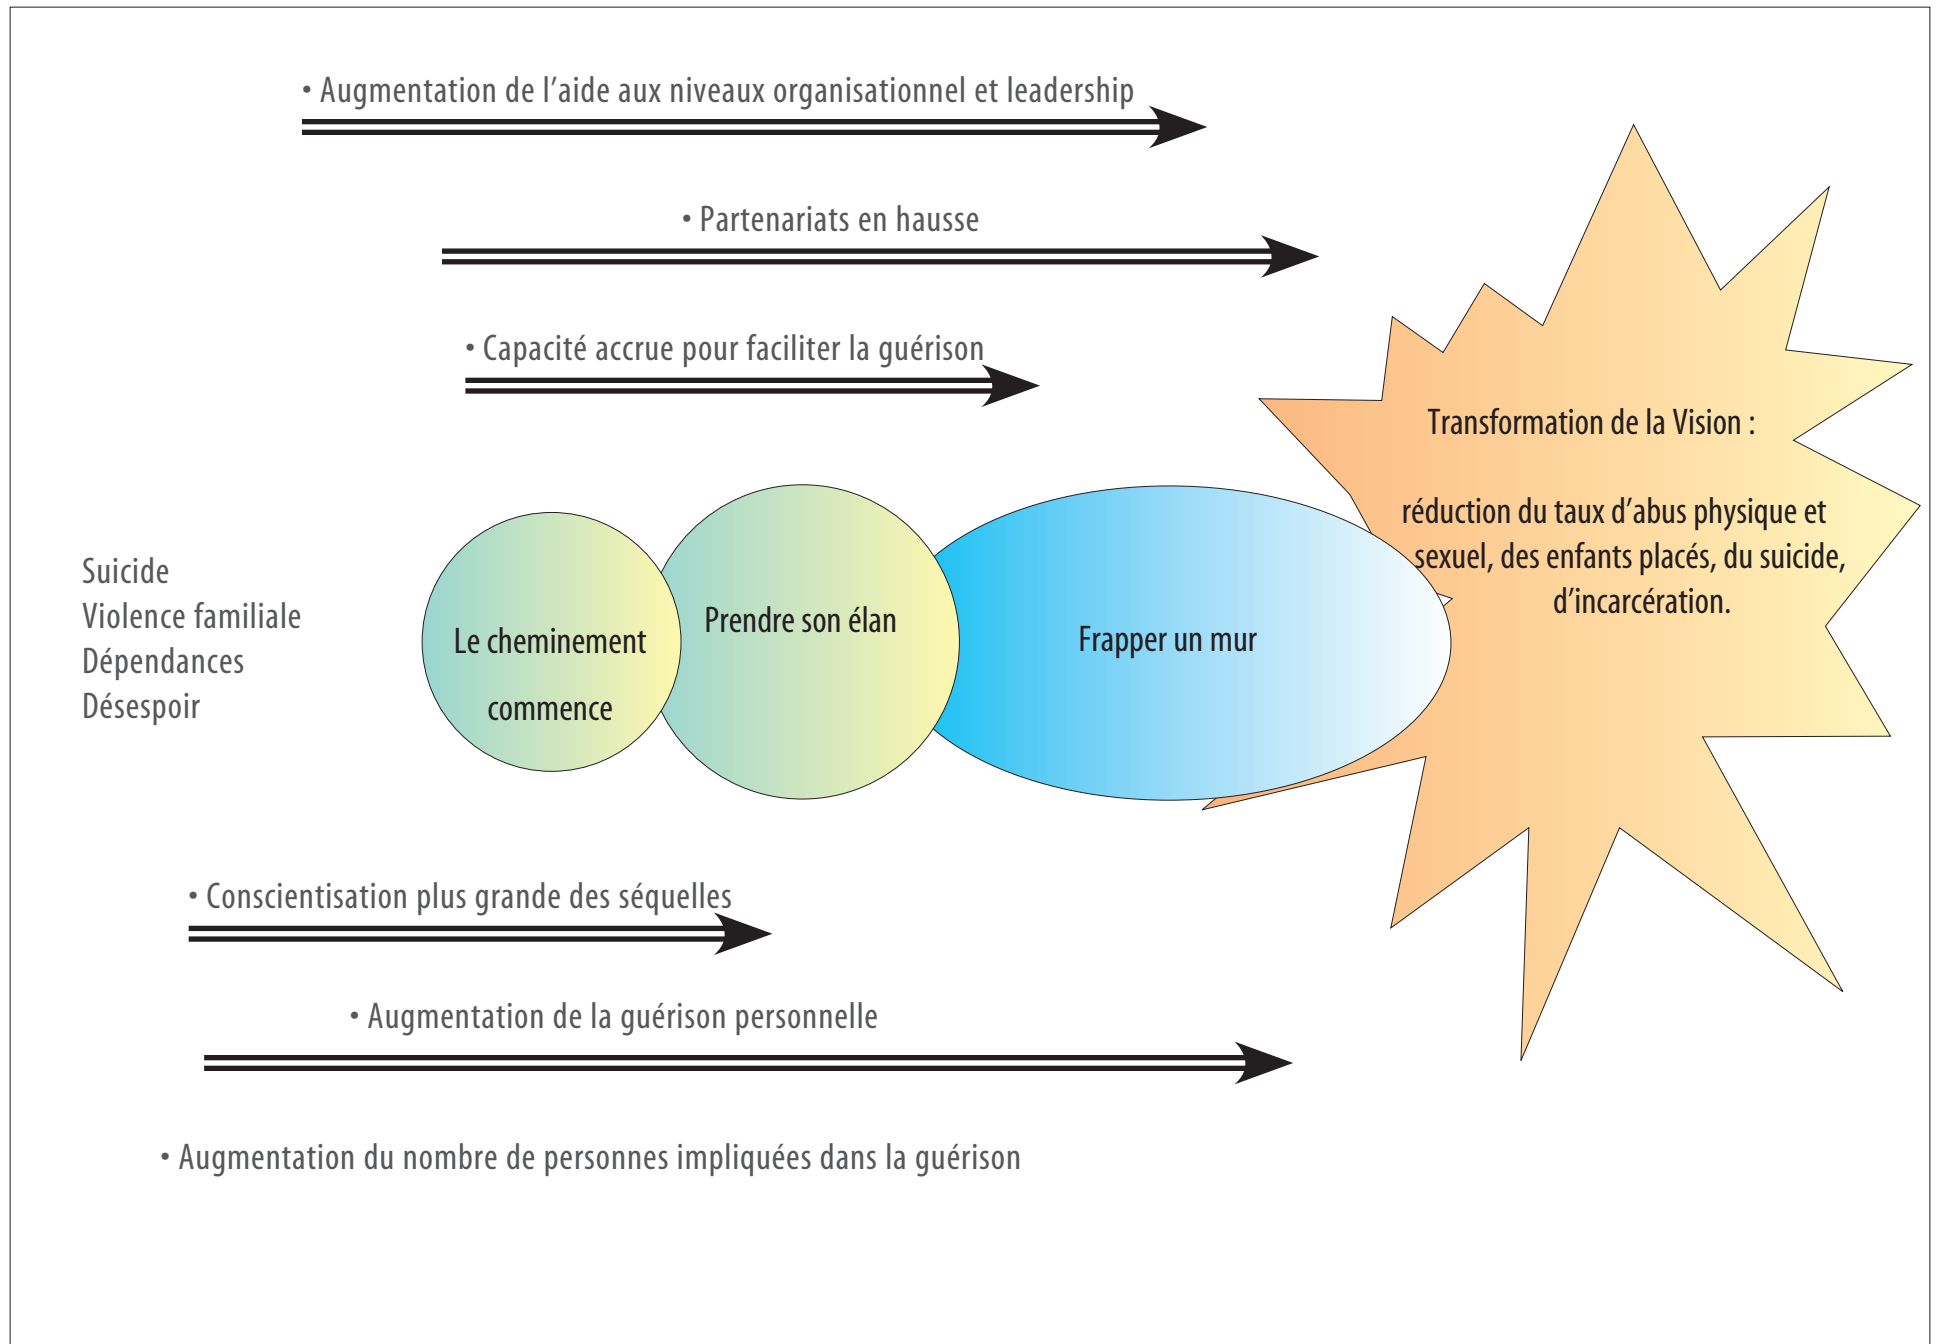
• Augmentation de l’aide aux niveaux organisationnel et leadership

• Partenariats en hausse

• Capacité accrue pour faciliter la guérison

Transformation de la Vision :

réduction du taux d’abus physique et sexuel, des enfants placés, du suicide, d’incarcération.

Suicide
Violence familiale
Dépendances
Désespoir

Le cheminement commence

Prendre son élan

Frapper un mur

• Conscientisation plus grande des séquelles

• Augmentation de la guérison personnelle

• Augmentation du nombre de personnes impliquées dans la guérison